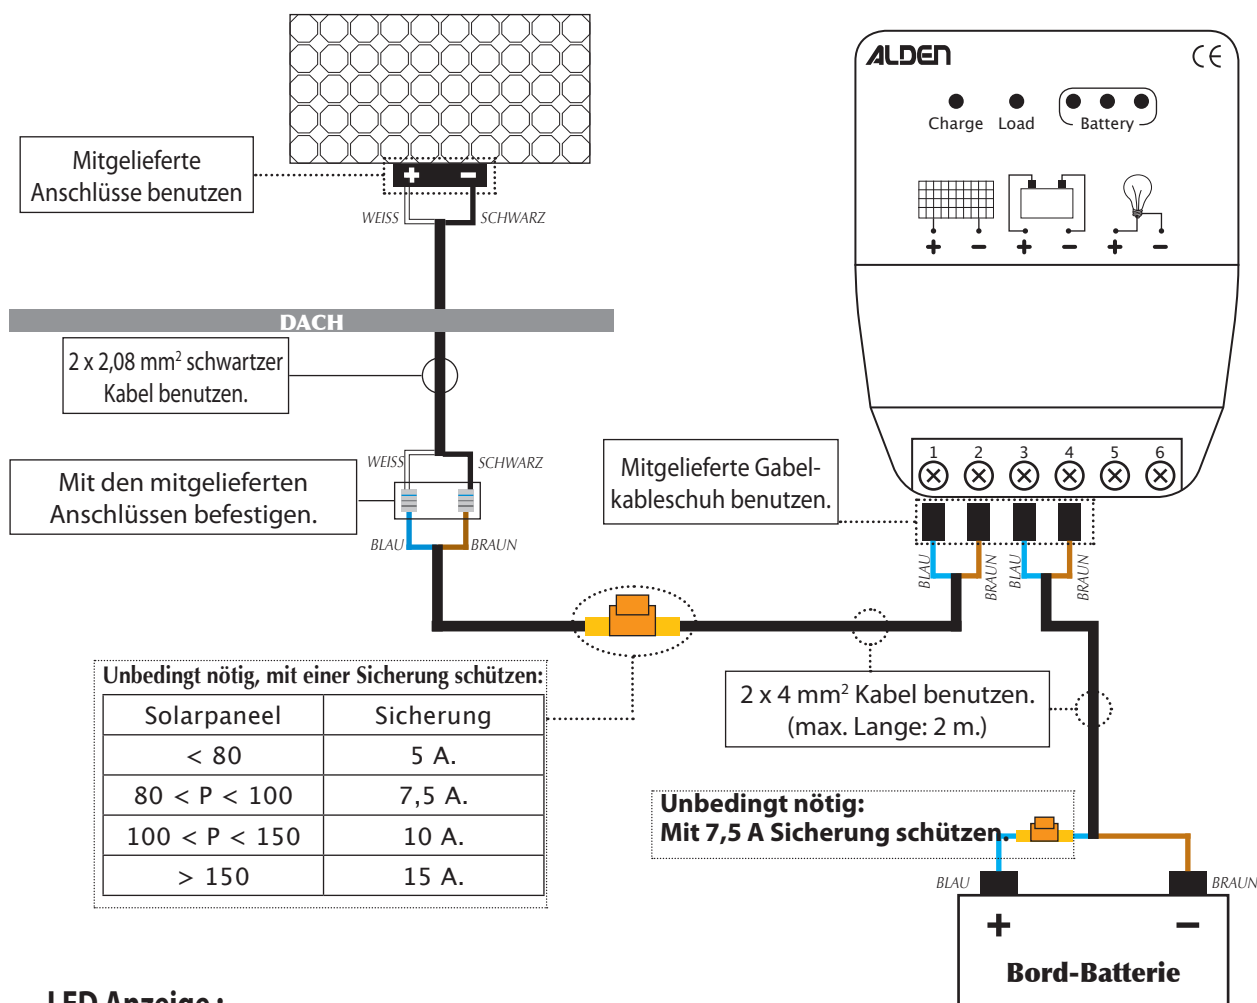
Mitgelieferte Anschlüsse benutzen

+ −

WEISS SCHWARZ

DACH

2 x 2,08 mm$^2$ schwartzer Kabel benutzen.

Mit den mitgelieferten Anschlüssen befestigen.

WEISS SCHWARZ

BLAU BRAUN

ALDEN

CE

Charge Load Battery

+ − + − + −

1 2 3 4 5 6

Mitgelieferte Gabelkableschuh benutzen.

BLAU BRAUN BLAU BRAUN

Unbedingt nötig, mit einer Sicherung schützen:

| Solarpaneel | Sicherung |
|---|---|
| < 80 | 5 A. |
| 80 < P < 100 | 7,5 A. |
| 100 < P < 150 | 10 A. |
| > 150 | 15 A. |

2 x 4 mm$^2$ Kabel benutzen. (max. Lange: 2 m.)

Unbedingt nötig:
Mit 7,5 A Sicherung schützen.

BLAU BRAUN

+ −

Bord-Batterie

LED Anzeige :